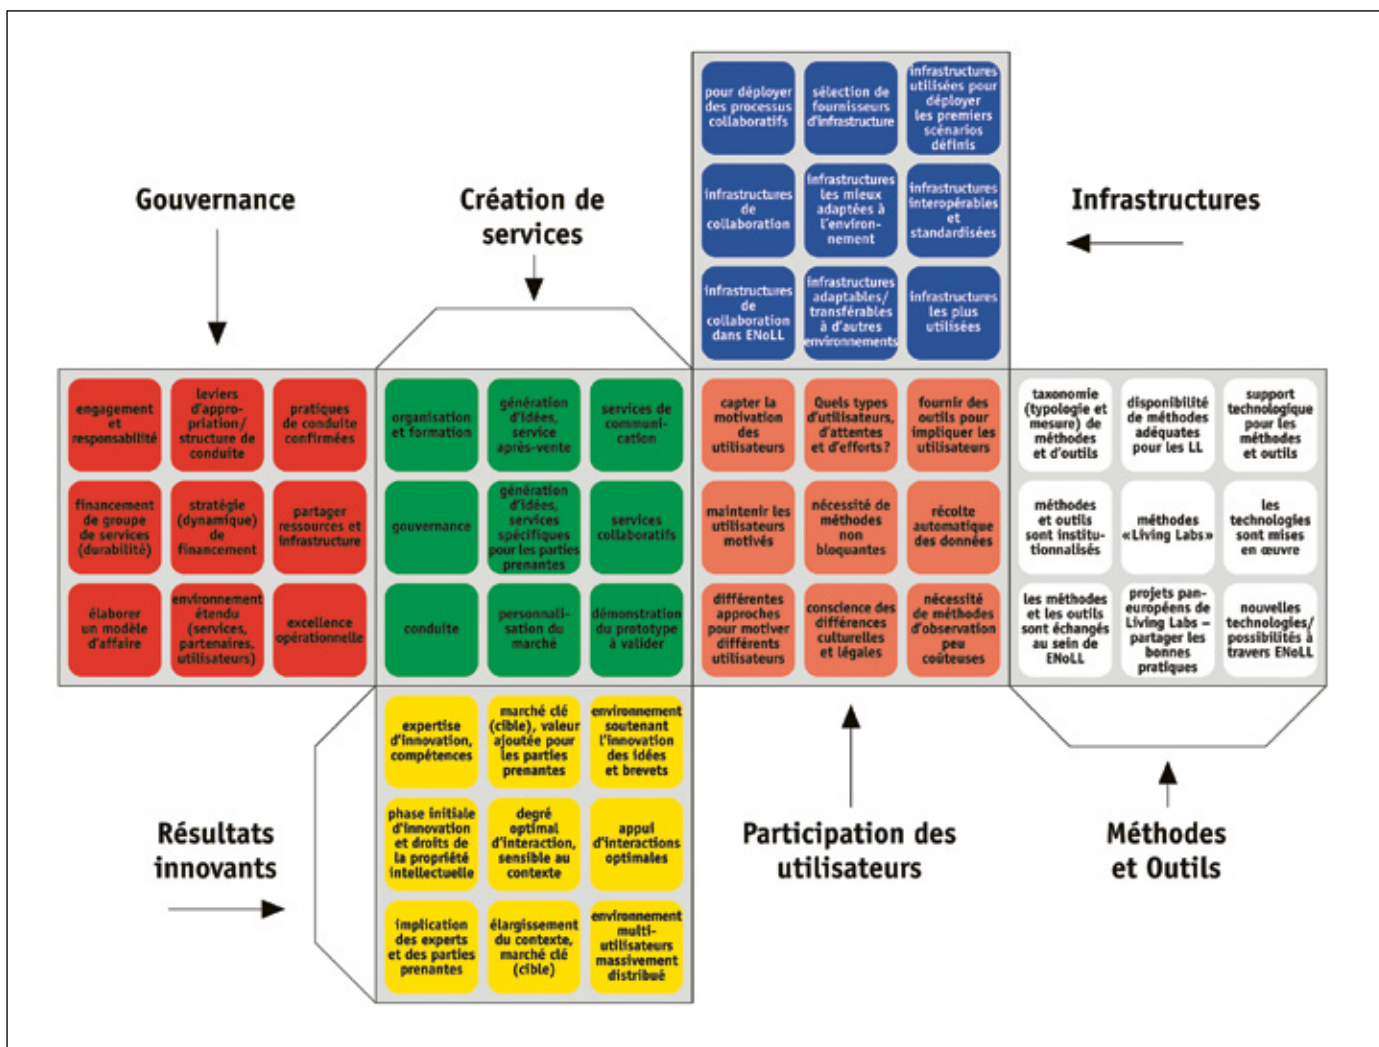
Gouvernance

Création de services

Infrastructures

pour déployer des processus collaboratifs

sélection de fournisseurs d'infrastructure

infrastructures utilisées pour déployer les premiers scénarios définis

infrastructures de collaboration

infrastructures les mieux adaptées à l'environnement

infrastructures interopérables et standardisées

infrastructures de collaboration dans ENoLL

infrastructures adaptables/ transférables à d'autres environnements

infrastructures les plus utilisées

engagement et responsabilité

leviers d'appropriation/ structure de conduite

pratiques de conduite confirmées

financement de groupe de services (durabilité)

stratégie (dynamique) de financement

partager ressources et infrastructure

élaborer un modèle d'affaire

environnement étendu (services, partenaires, utilisateurs)

excellence opérationnelle

organisation et formation

génération d'idées, service après-vente

services de communication

gouvernance

génération d'idées, services spécifiques pour les parties prenantes

services collaboratifs

conduite

personnalisation du marché

démonstration du prototype à valider

capter la motivation des utilisateurs

Quels types d'utilisateurs, d'attentes et d'efforts?

fournir des outils pour impliquer les utilisateurs

maintenir les utilisateurs motivés

nécessité de méthodes non bloquantes

récolte automatique des données

différentes approches pour motiver différents utilisateurs

conscience des différences culturelles et légales

nécessité de méthodes d'observation peu coûteuses

taxonomie (typologie et mesure) de méthodes et d'outils

disponibilité de méthodes adéquates pour les LL

support technologique pour les méthodes et outils

méthodes et outils sont institutionnalisés

méthodes «Living Labs»

les technologies sont mises en œuvre

les méthodes et les outils sont échangés au sein de ENoLL

projets paneuropéens de Living Labs – partager les bonnes pratiques

nouvelles technologies/ possibilités à travers ENoLL

expertise d'innovation, compétences

marché clé (cible), valeur ajoutée pour les parties prenantes

environnement soutenant l'innovation des idées et brevets

phase initiale d'innovation et droits de la propriété intellectuelle

degré optimal d'interaction, sensible au contexte

appui d'interactions optimales

implication des experts et des parties prenantes

élargissement du contexte, marché clé (cible)

environnement multi-utilisateurs massivement distribué

Résultats innovants

Participation des utilisateurs

Méthodes et Outils